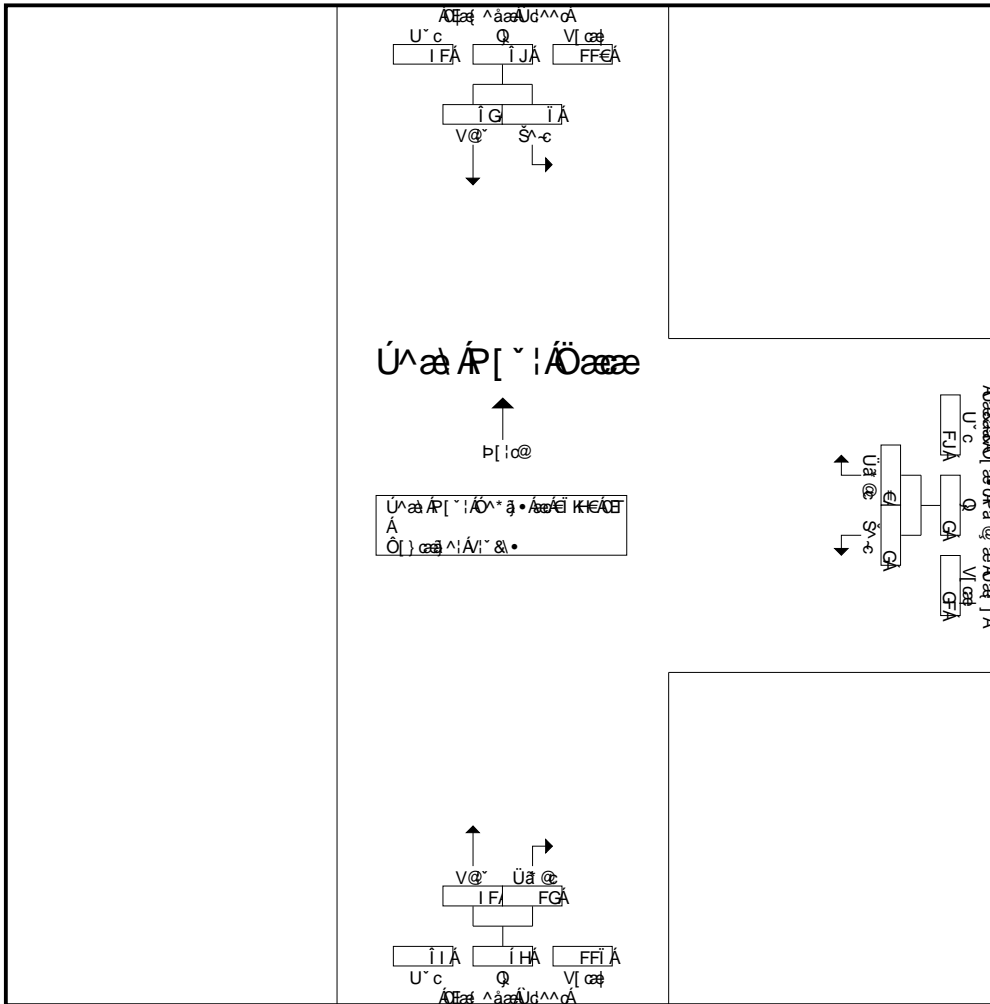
ÁÖŒæ ^åæÂÙd^^cÁ
U˘c Q V[œ
I FÂ Î JÂ FF€Â
Î G Ï Â
V@˘ Š^-c

Ú^æ ÁP[˘¦ÁÖæœæ

Þ[¦c@

Ú^æ ÁP[˘¦ÁÓ^*ã •ÁæÁ€Ï KH€ÁŒT
Á
Ô[}œã ^¦ÁV¦˘&\•

U˘c FJÂ
Q GÂ
V[œ GFÂ
Üã @c €Â
Š^-c GÂ

V@˘ Üã @c
I FÂ FGÂ
Î I Â Í HÂ FFÏ Â
U˘c Q V[œ
ÁÖŒæ ^åæÂÙd^^cÁ